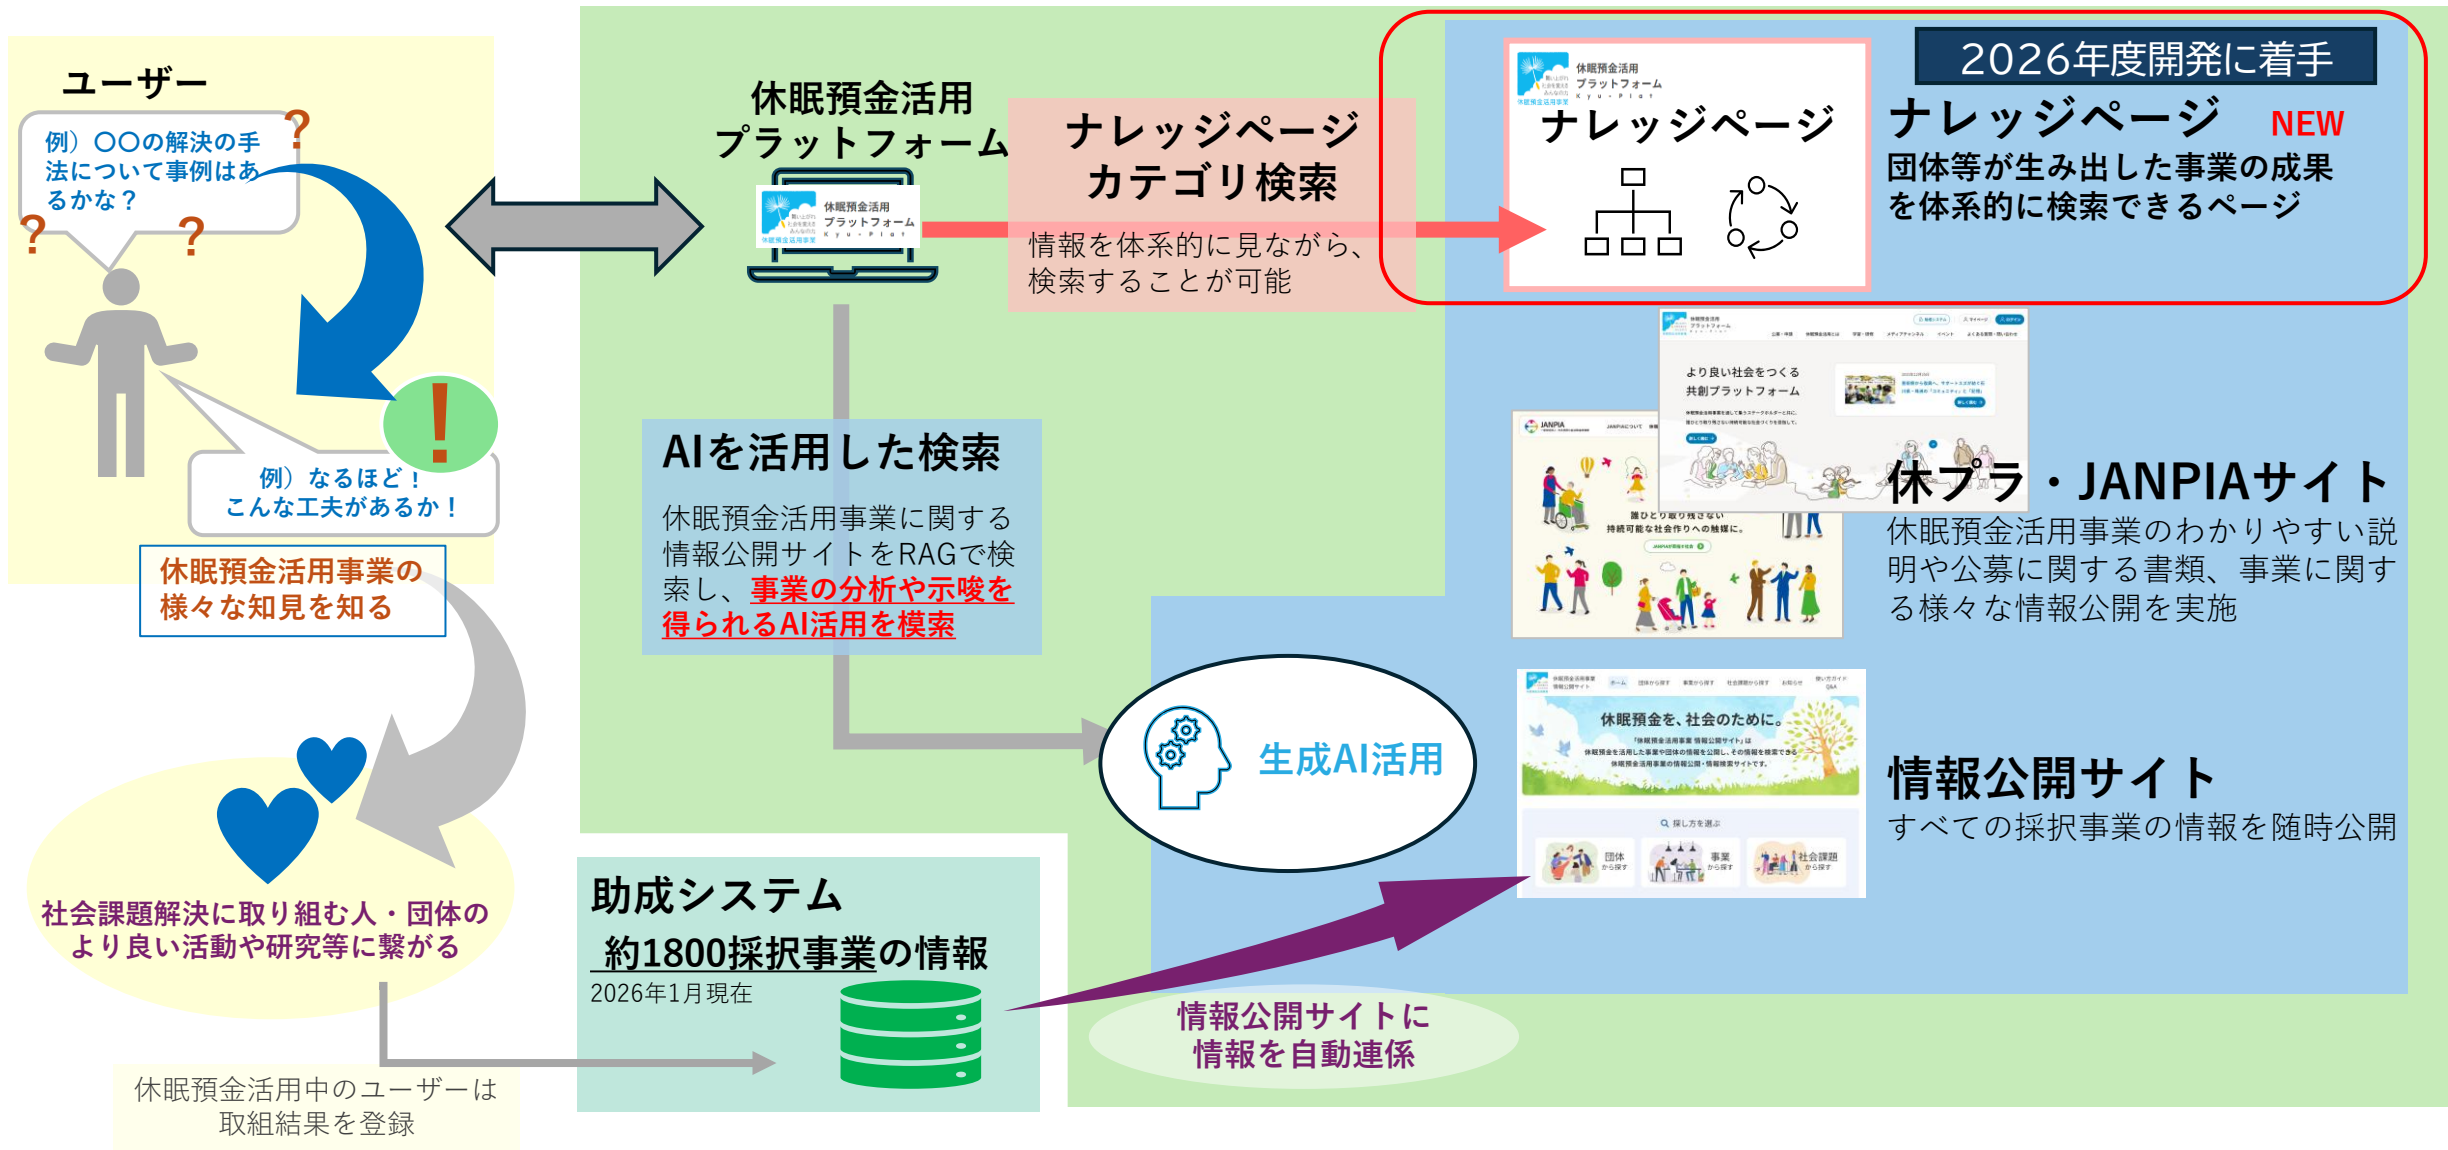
ユーザー

例）〇〇の解決の手法について事例はあるかな？

？ ？ ？

例）なるほど！こんな工夫があるか！

!

休眠預金活用事業の様々な知見を知る

社会課題解決に取り組む人・団体のより良い活動や研究等に繋がる

休眠預金活用中のユーザーは取組結果を登録

休眠預金活用プラットフォーム

休眠預金活用 プラットフォーム

ナレッジページ カテゴリ検索

情報を体系的に見ながら、検索することが可能

AIを活用した検索

休眠預金活用事業に関する情報公開サイトをRAGで検索し、事業の分析や示唆を得られるAI活用を模索

生成AI活用

助成システム

約1800採択事業の情報

2026年1月現在

情報公開サイトに情報を自動連係

2026年度開発に着手

休眠預金活用 プラットフォーム

ナレッジページ

ナレッジページ NEW

団体等が生み出した事業の成果を体系的に検索できるページ

より良い社会をつくる共創プラットフォーム

JANPIA

誰ひとり取り残さない持続可能な社会作りへの触媒に。

休プラ・JANPIAサイト

休眠預金活用事業のわかりやすい説明や公募に関する書類、事業に関する様々な情報公開を実施

休眠預金を、社会のために。

団体 事業 社会課題

情報公開サイト

すべての採択事業の情報を随時公開